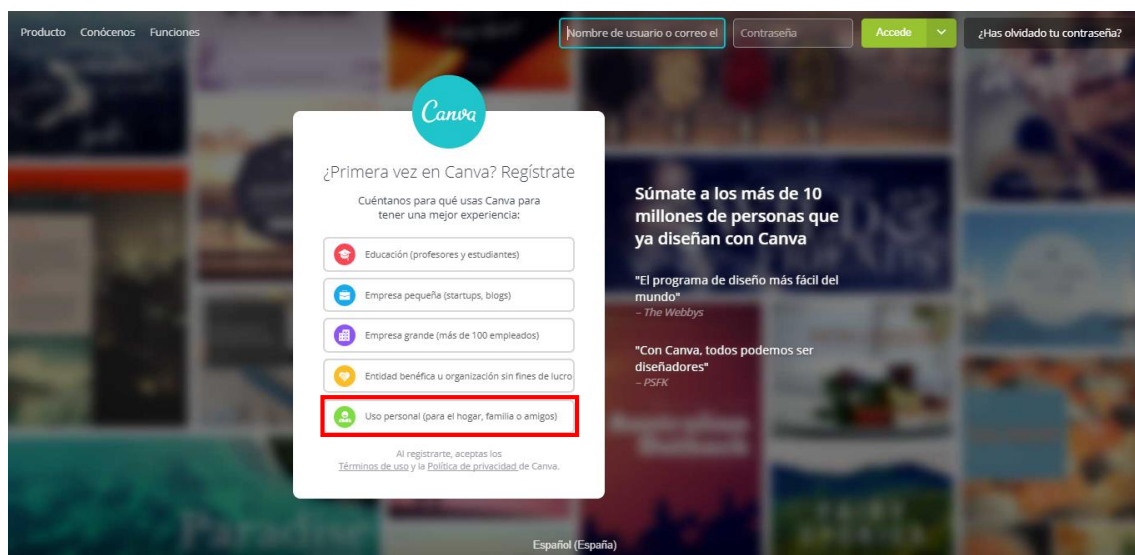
Producto Conócenos Funciones

Nombre de usuario o correo el

Contraseña

Accede

¿Has olvidado tu contraseña?

Canva

¿Primera vez en Canva? Regístrate

Cuéntanos para qué usas Canva para tener una mejor experiencia:

Educación (profesores y estudiantes)

Empresa pequeña (startups, blogs)

Empresa grande (más de 100 empleados)

Entidad benéfica u organización sin fines de lucro

Uso personal (para el hogar, familia o amigos)

Al registrarte, aceptas los Términos de uso y la Política de privacidad de Canva.

Súmate a los más de 10 millones de personas que ya diseñan con Canva

"El programa de diseño más fácil del mundo"
– The Webbys

"Con Canva, todos podemos ser diseñadores"
– PSFK

Español (España)